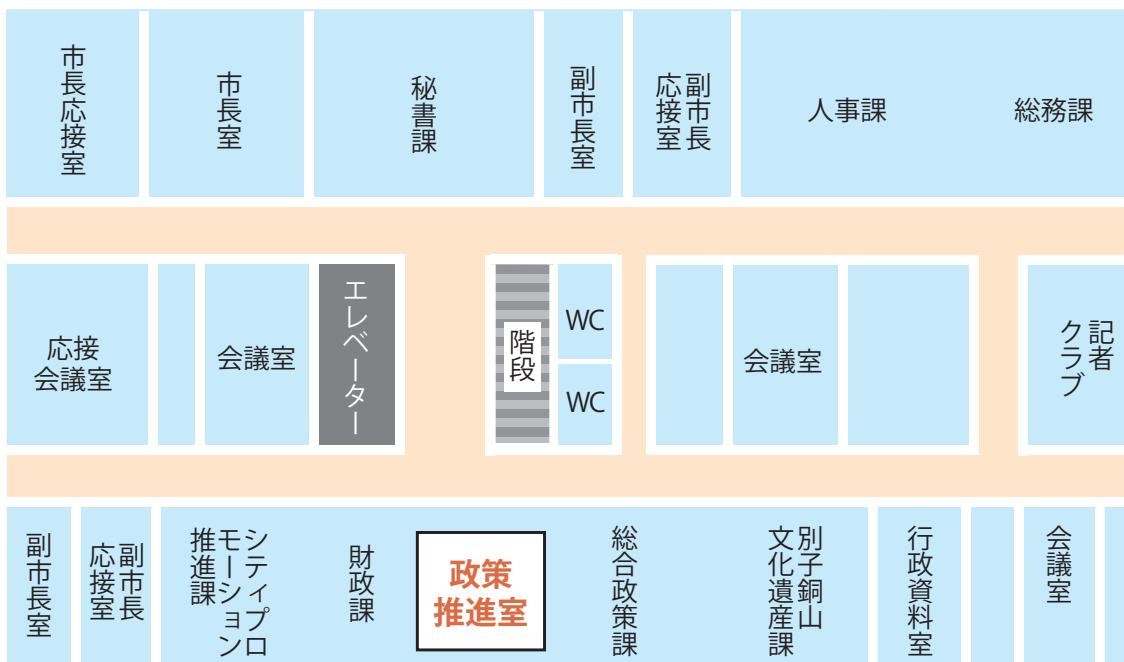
市長応接室

市長室

秘書課

副市長室

副市長応接室

人事課

総務課

応接会議室

会議室

エレベーター

階段

WC

WC

会議室

記者クラブ

副市長室

副市長応接室

シティプロモーション推進課

財政課

政策推進室

総合政策課

別子銅山文化遺産課

行政資料室

会議室